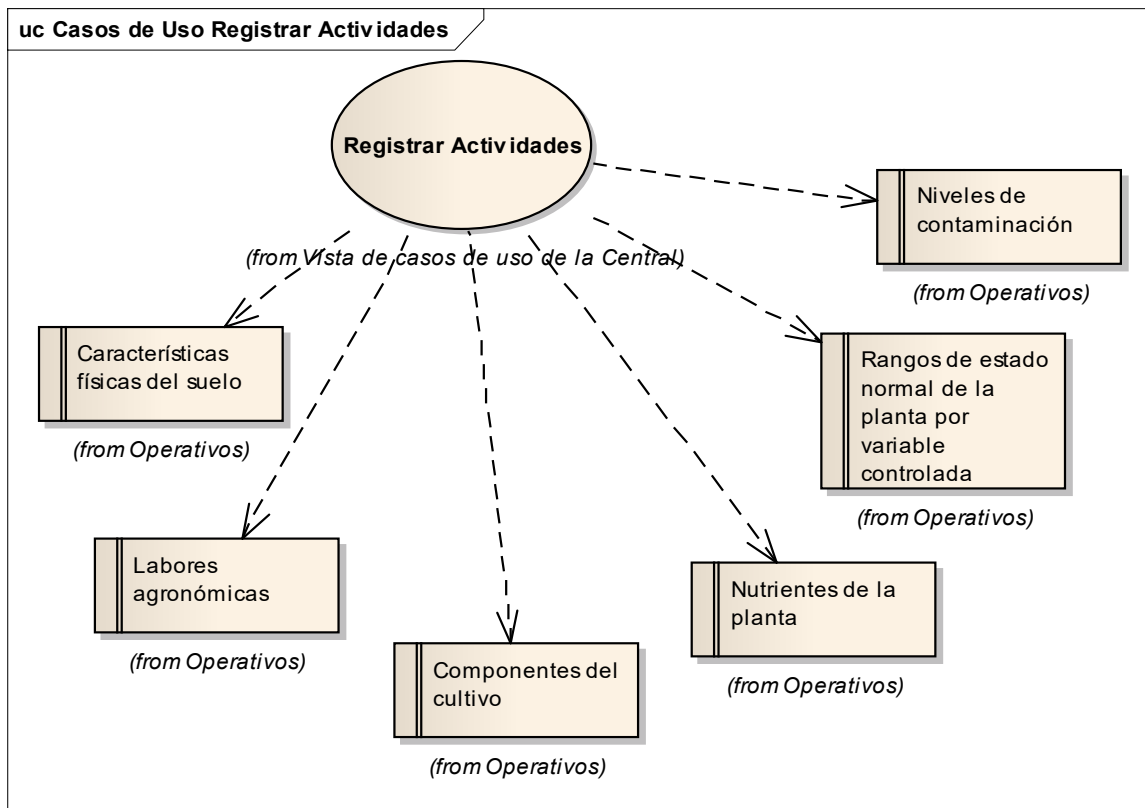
uc Casos de Uso Registrar Actividades

Registrar Actividades

(from Vista de casos de uso de la Central)

Niveles de contaminación

(from Operativos)

Características físicas del suelo

(from Operativos)

Rangos de estado normal de la planta por variable controlada

(from Operativos)

Labores agronómicas

(from Operativos)

Nutrientes de la planta

(from Operativos)

Componentes del cultivo

(from Operativos)